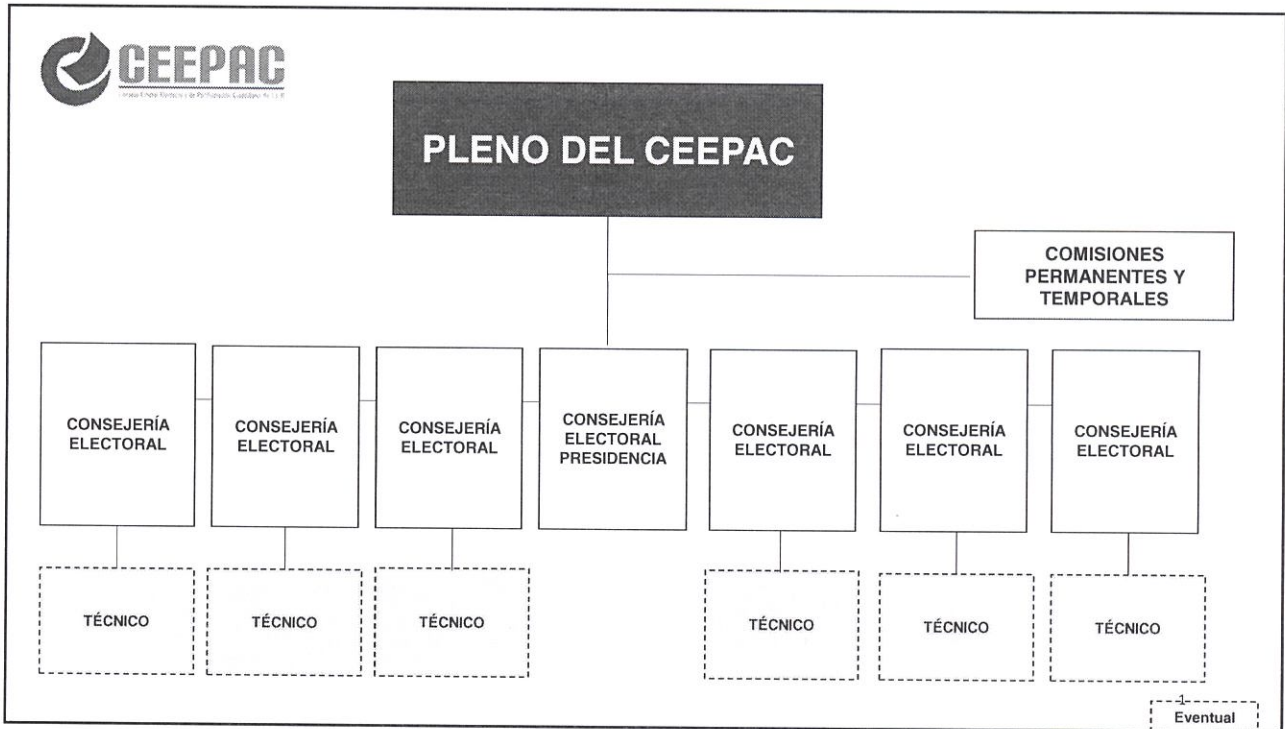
CEEPAC
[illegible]

PLENO DEL CEEPAC

COMISIONES PERMANENTES Y TEMPORALES

CONSEJERÍA ELECTORAL

CONSEJERÍA ELECTORAL

CONSEJERÍA ELECTORAL

CONSEJERÍA ELECTORAL PRESIDENCIA

CONSEJERÍA ELECTORAL

CONSEJERÍA ELECTORAL

CONSEJERÍA ELECTORAL

TÉCNICO

TÉCNICO

TÉCNICO

TÉCNICO

TÉCNICO

TÉCNICO

-1-

Eventual